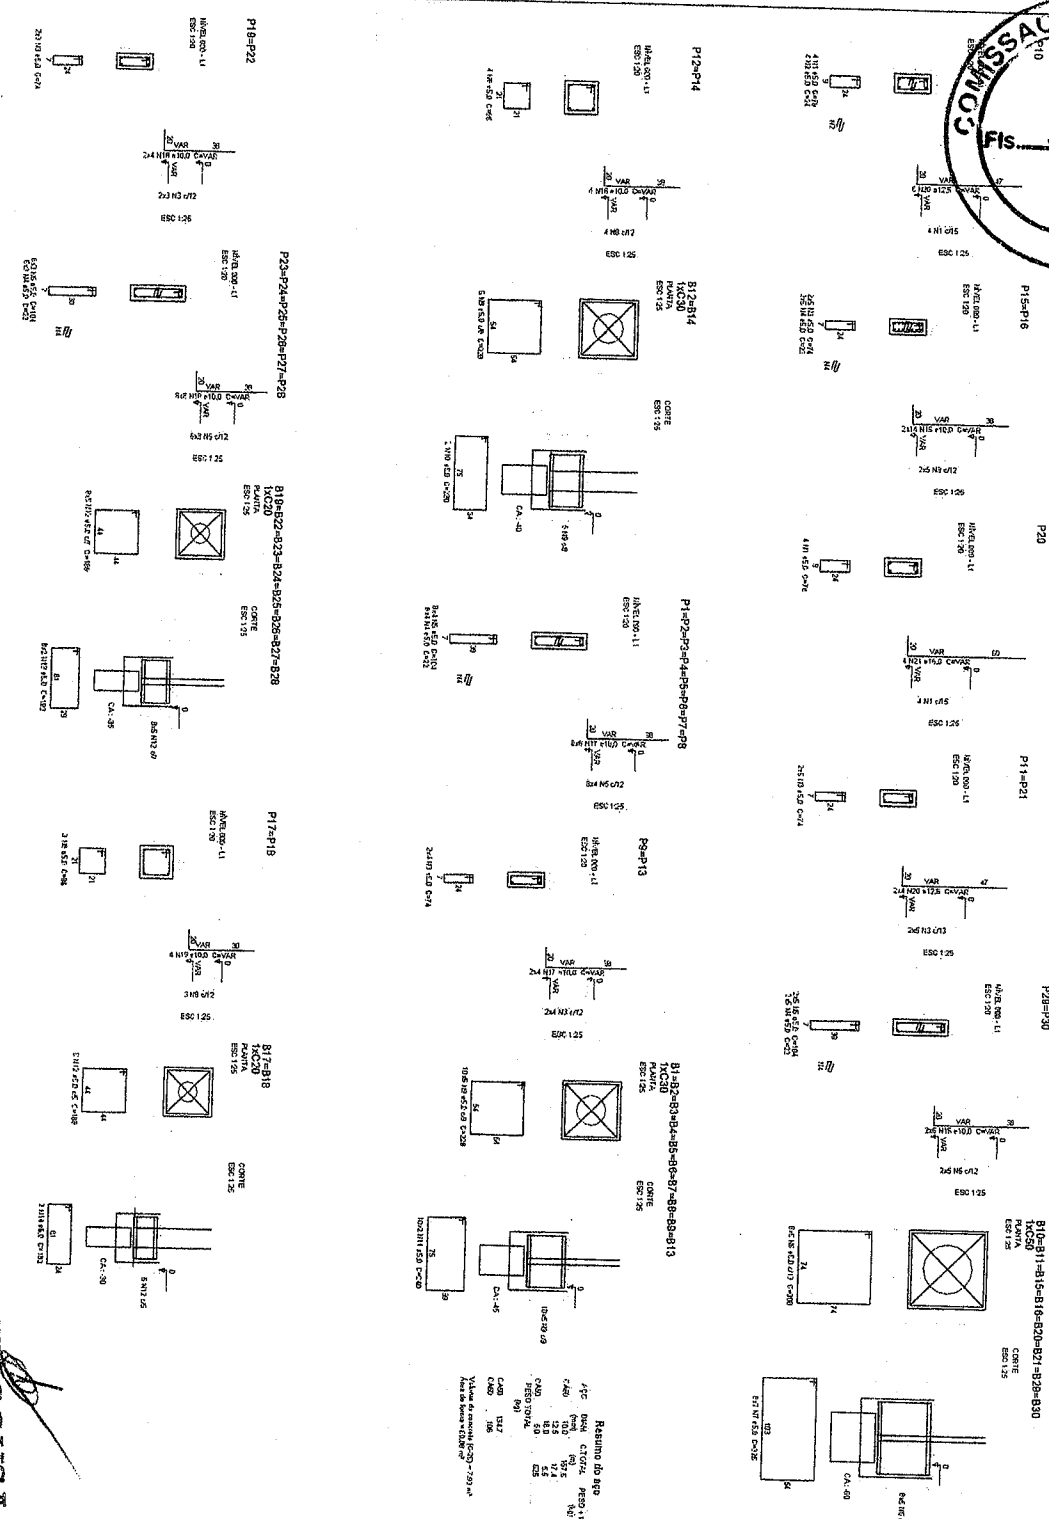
P19=P22

NÍVEL 000 - L1
ESC 1:20

2x3 N3 ø5.0 C=74

24

VAR 38
2x4 N18 ø10.0 C=VAR
VAR
2x3 N3 c/12
ESC 1:25

P23=P24=P25=P26=P27=P28

NÍVEL 000 - L1
ESC 1:20

VAR 38
8x2 N19 ø10.0 C=VAR
VAR
6x3 N5 c/12
ESC 1:25

B19=B22=B23=B24=B25=B26=B27=B28
1xC20
PLANTA
ESC 1:25

44
44

CORTE
ESC 1:25

81
CA - 35

P17=P18

NÍVEL 000 - L1
ESC 1:20

21
21

VAR 30
4 N19 ø10.0 C=VAR
VAR
3 N9 c/12
ESC 1:25

B17=B18
1xC20
PLANTA
ESC 1:25

44
44

CORTE
ESC 1:25

61
24
CA - 30

P12=P14

NÍVEL 000 - L1
ESC 1:20

21
21

VAR 59
4 N16 ø10.0 C=VAR
VAR
4 N8 c/12
ESC 1:25

B12=B14
1xC30
PLANTA
ESC 1:25

54
54

CORTE
ESC 1:25

75
54
CA - 40

P1=P2=P3=P4=P5=P6=P7=P8

NÍVEL 000 - L1
ESC 1:20

VAR 38
8x6 N17 ø10.0 C=VAR
VAR
8x4 N5 c/12
ESC 1:25

P9=P13

NÍVEL 000 - L1
ESC 1:20

VAR 59
2x4 N17 ø10.0 C=VAR
VAR
2x4 N3 c/12
ESC 1:25

B1=B2=B3=B4=B5=B6=B7=B8=B9=B13
1xC30
PLANTA
ESC 1:25

54
54

CORTE
ESC 1:25

75
CA - 45

Resumo do aço

CA50
CA60
PESO TOTAL

COMISSÃO
Fls.

P10

VAR 47
6 N20 ø12.5 C=VAR
VAR
4 N1 c/15
ESC 1:25

P15=P16

NÍVEL 000 - L1
ESC 1:20

24

VAR 38
2x14 N15 ø10.0 C=VAR
VAR
2x5 N3 c/12
ESC 1:25

P20

NÍVEL 000 - L1
ESC 1:20

24

VAR 60
4 N21 ø16.0 C=VAR
VAR
4 N1 c/15
ESC 1:25

P11=P21

NÍVEL 000 - L1
ESC 1:20

24

VAR 47
2x4 N20 ø12.5 C=VAR
VAR
2x5 N3 c/13
ESC 1:25

P29=P30

NÍVEL 000 - L1
ESC 1:20

VAR 38
2x6 N15 ø10.0 C=VAR
VAR
2x5 N6 c/12
ESC 1:25

B10=B11=B15=B16=B20=B21=B29=B30
1xC50
PLANTA
ESC 1:25

74
74

CORTE
ESC 1:25

103
CA - 60